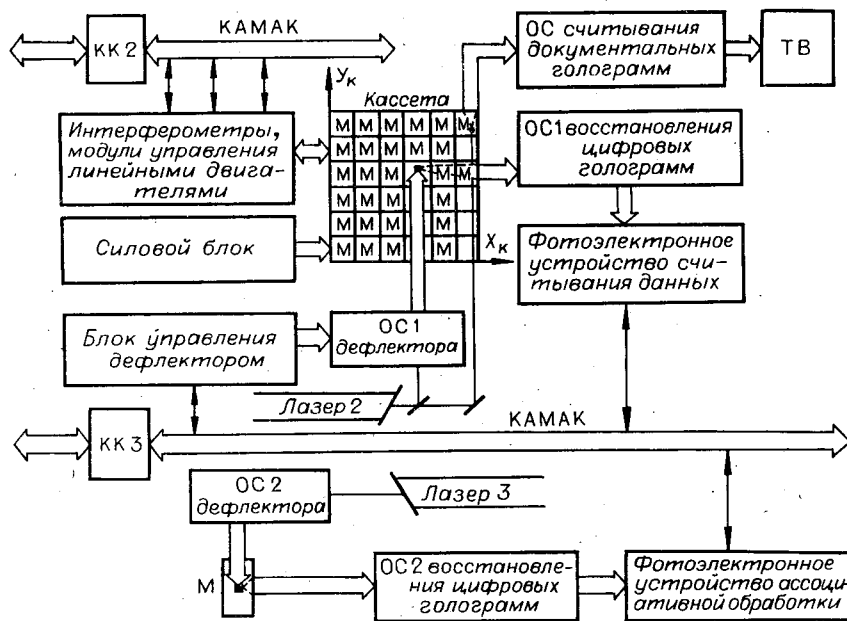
КК 2

КАМАК

ОС считывания документальных голограмм

ТВ

$У_к$

Кассета

Интерферометры, модули управления линейными двигателями

| М | М | М | М | М | М |
|---|---|---|---|---|---|
| М | М | М | М | М | |
| М | М | М | М | М | |
| М | М | М | | М | |
| М | М | М | | М | |
| М | М | М | | М | |

ОС1 восстановления цифровых голограмм

Силовой блок

$Х_к$

Фотоэлектронное устройство считывания данных

Блок управления дефлектором

ОС 1 дефлектора

Лазер 2

КАМАК

КК 3

ОС 2 дефлектора

Лазер 3

М

ОС 2 восстановления цифровых голограмм

Фотоэлектронное устройство ассоциативной обработки